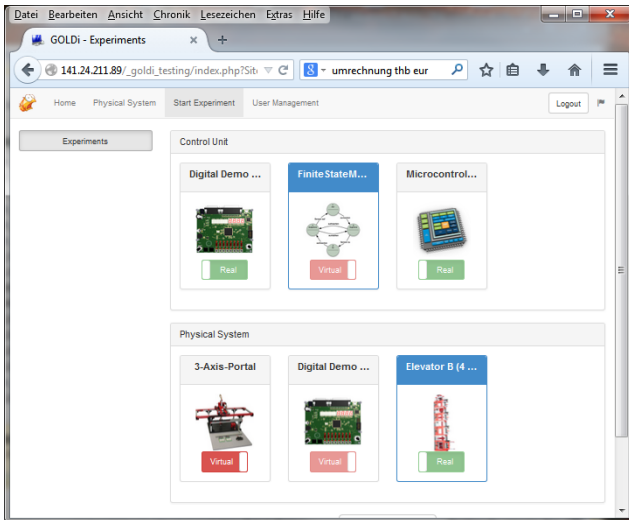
Datei Bearbeiten Ansicht Chronik Lesezeichen Extras Hilfe

GOLDi - Experiments ×  +

141.24.211.89/_goldi_testing/index.php?Sit

umrechnung thb eur

Home Physical System Start Experiment User Management Logout

Experiments

Control Unit

Digital Demo ...

Real

FiniteStateM...

Virtual

Microcontrol...

Real

Physical System

3-Axis-Portal

Virtual

Digital Demo ...

Virtual

Elevator B (4 ...

Real